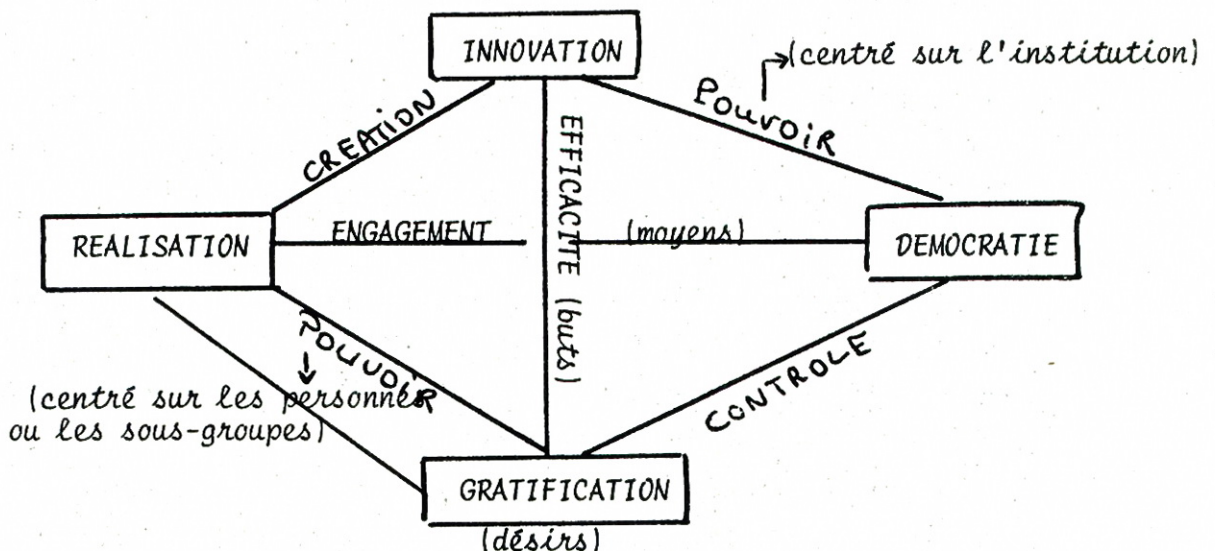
INNOVATION

(centré sur l'institution)

CREATION

EFFICACITE (buts)

POUVOIR

REALISATION

ENGAGEMENT

(moyens)

DEMOCRATIE

POUVOIR

CONTROLE

(centré sur les personnes ou les sous-groupes)

GRATIFICATION

(désirs)